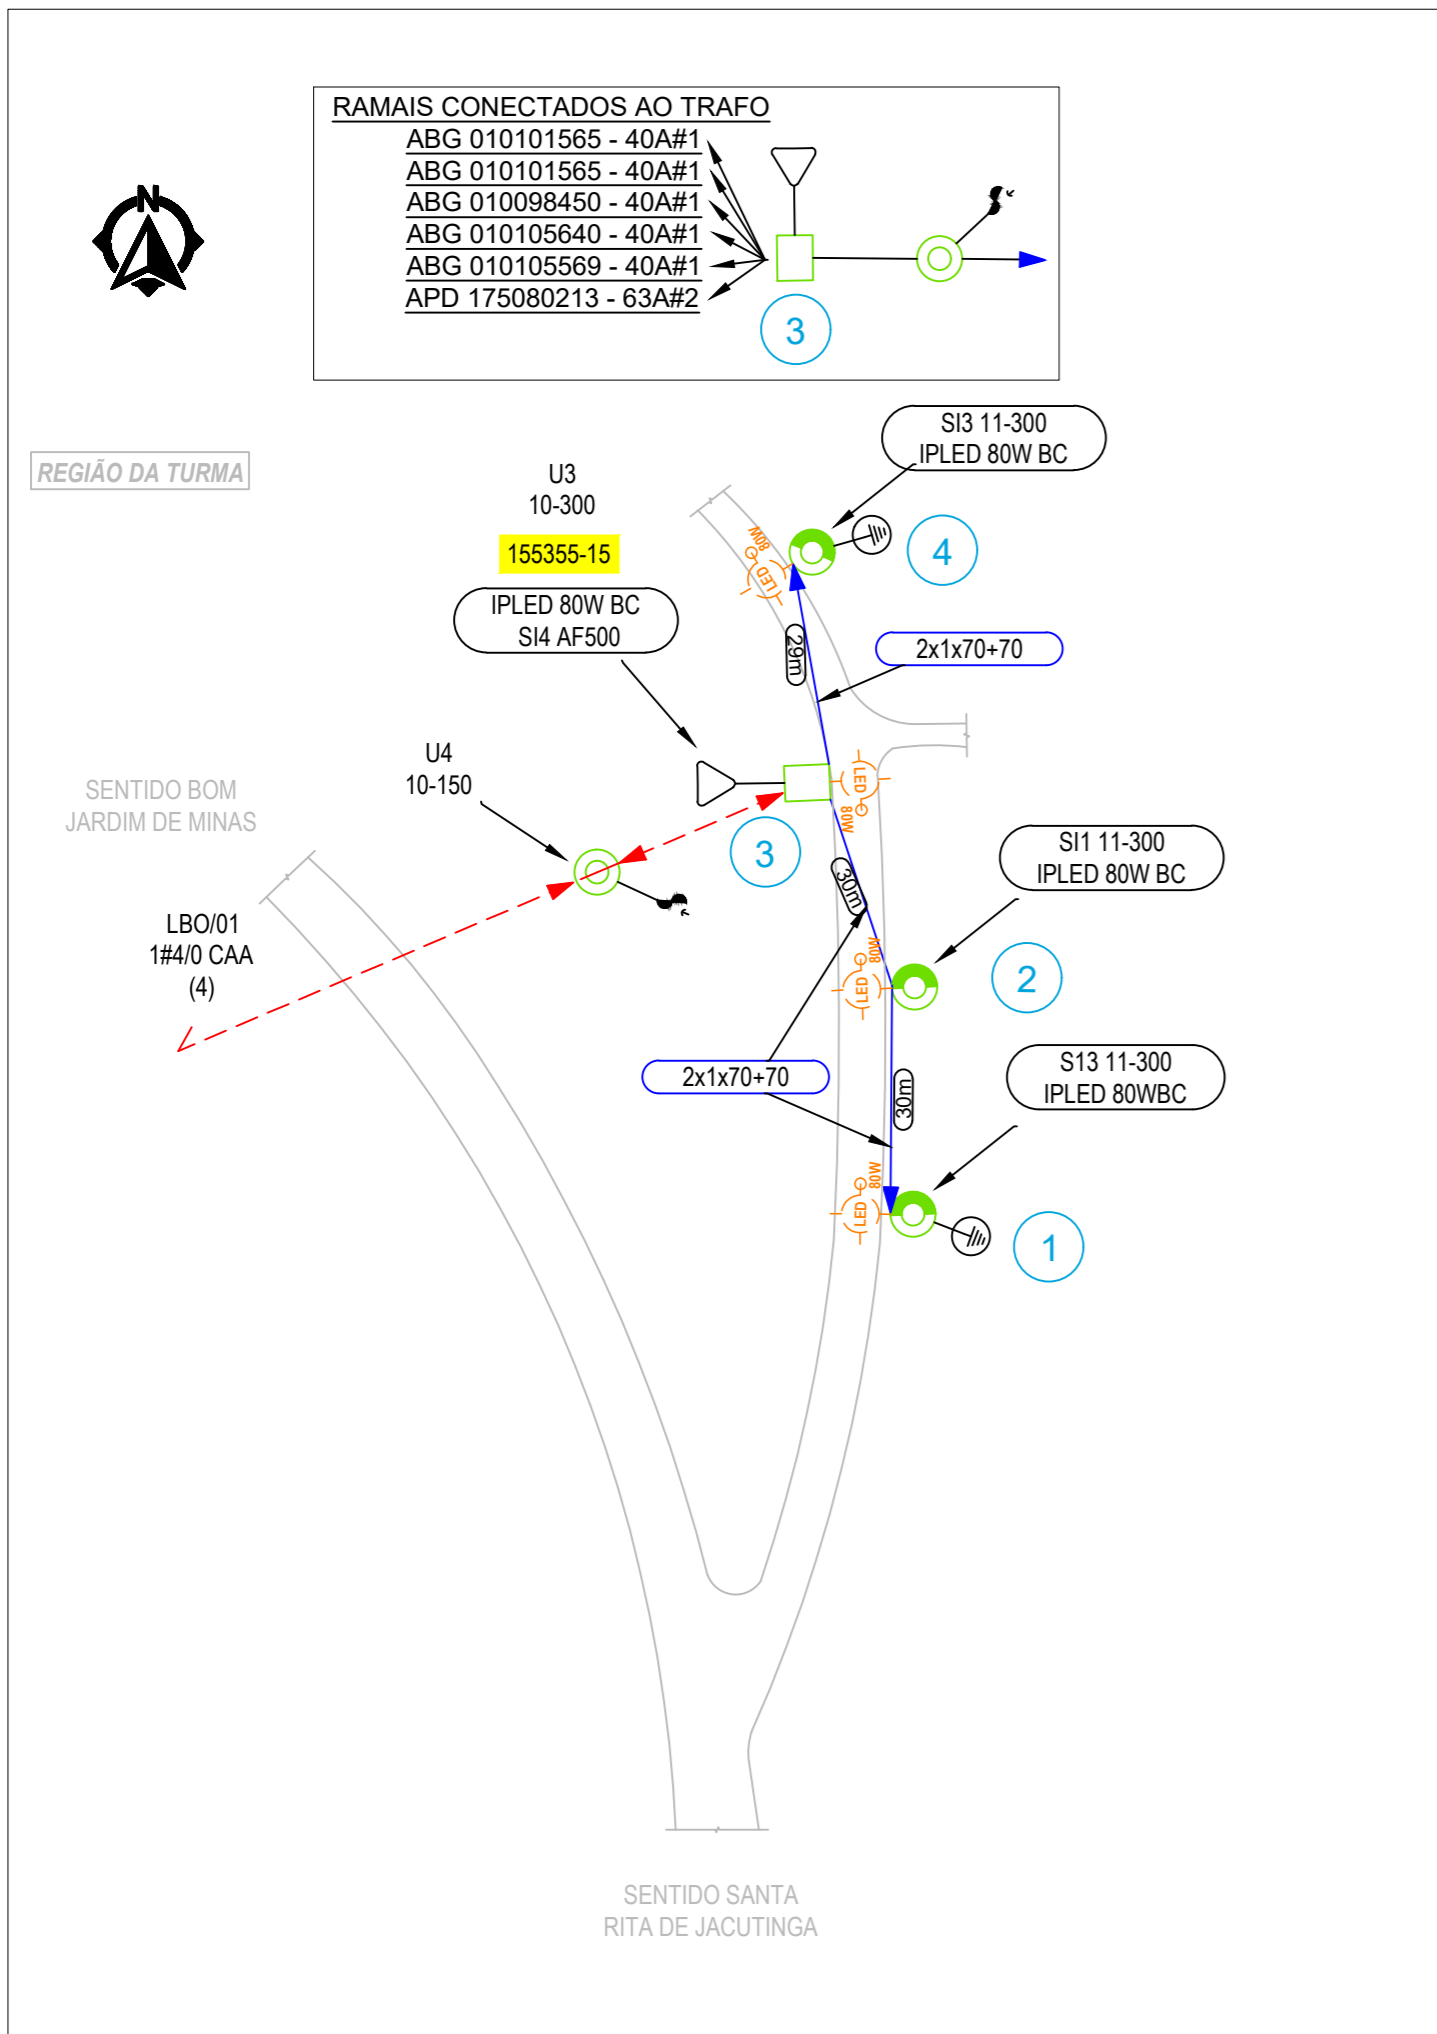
RAMAIS CONECTADOS AO TRAFO
ABG 010101565 - 40A#1
ABG 010101565 - 40A#1
ABG 010098450 - 40A#1
ABG 010105640 - 40A#1
ABG 010105569 - 40A#1
APD 175080213 - 63A#2

3

N

REGIÃO DA TURMA

U3
10-300
155355-15

SI3 11-300
IPLED 80W BC

4

80W
LED

29m

2x1x70+70

IPLED 80W BC
SI4 AF500

U4
10-150

LED
80W

3

SENTIDO BOM
JARDIM DE MINAS

LBO/01
1#4/0 CAA
(4)

30m

SI1 11-300
IPLED 80W BC

80W
LED

2

2x1x70+70

30m

S13 11-300
IPLED 80WBC

80W
LED

1

SENTIDO SANTA
RITA DE JACUTINGA